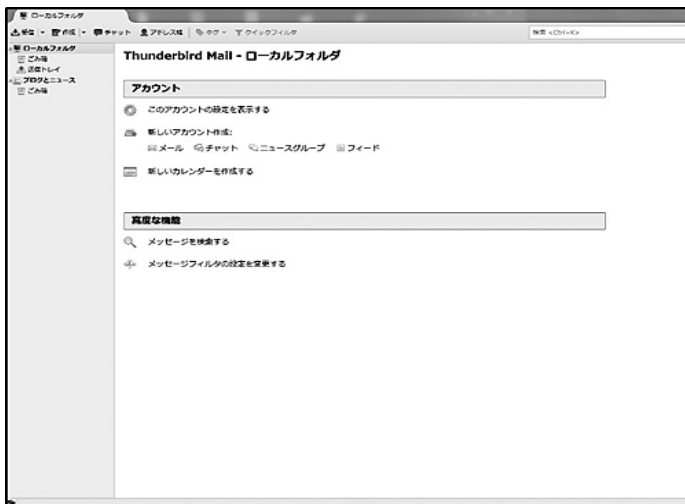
ローカルフォルダ

受信 作成 チャット アドレス帳 タグ クイックフィルタ

検索 <Ctrl+K>

ローカルフォルダ
ごみ箱
送信トレイ
ブログとニュース
ごみ箱

Thunderbird Mail - ローカルフォルダ

アカウント

このアカウントの設定を表示する

新しいアカウント作成:

メール チャット ニュースグループ フィード

新しいカレンダーを作成する

高度な機能

メッセージを検索する

メッセージフィルタの設定を変更する